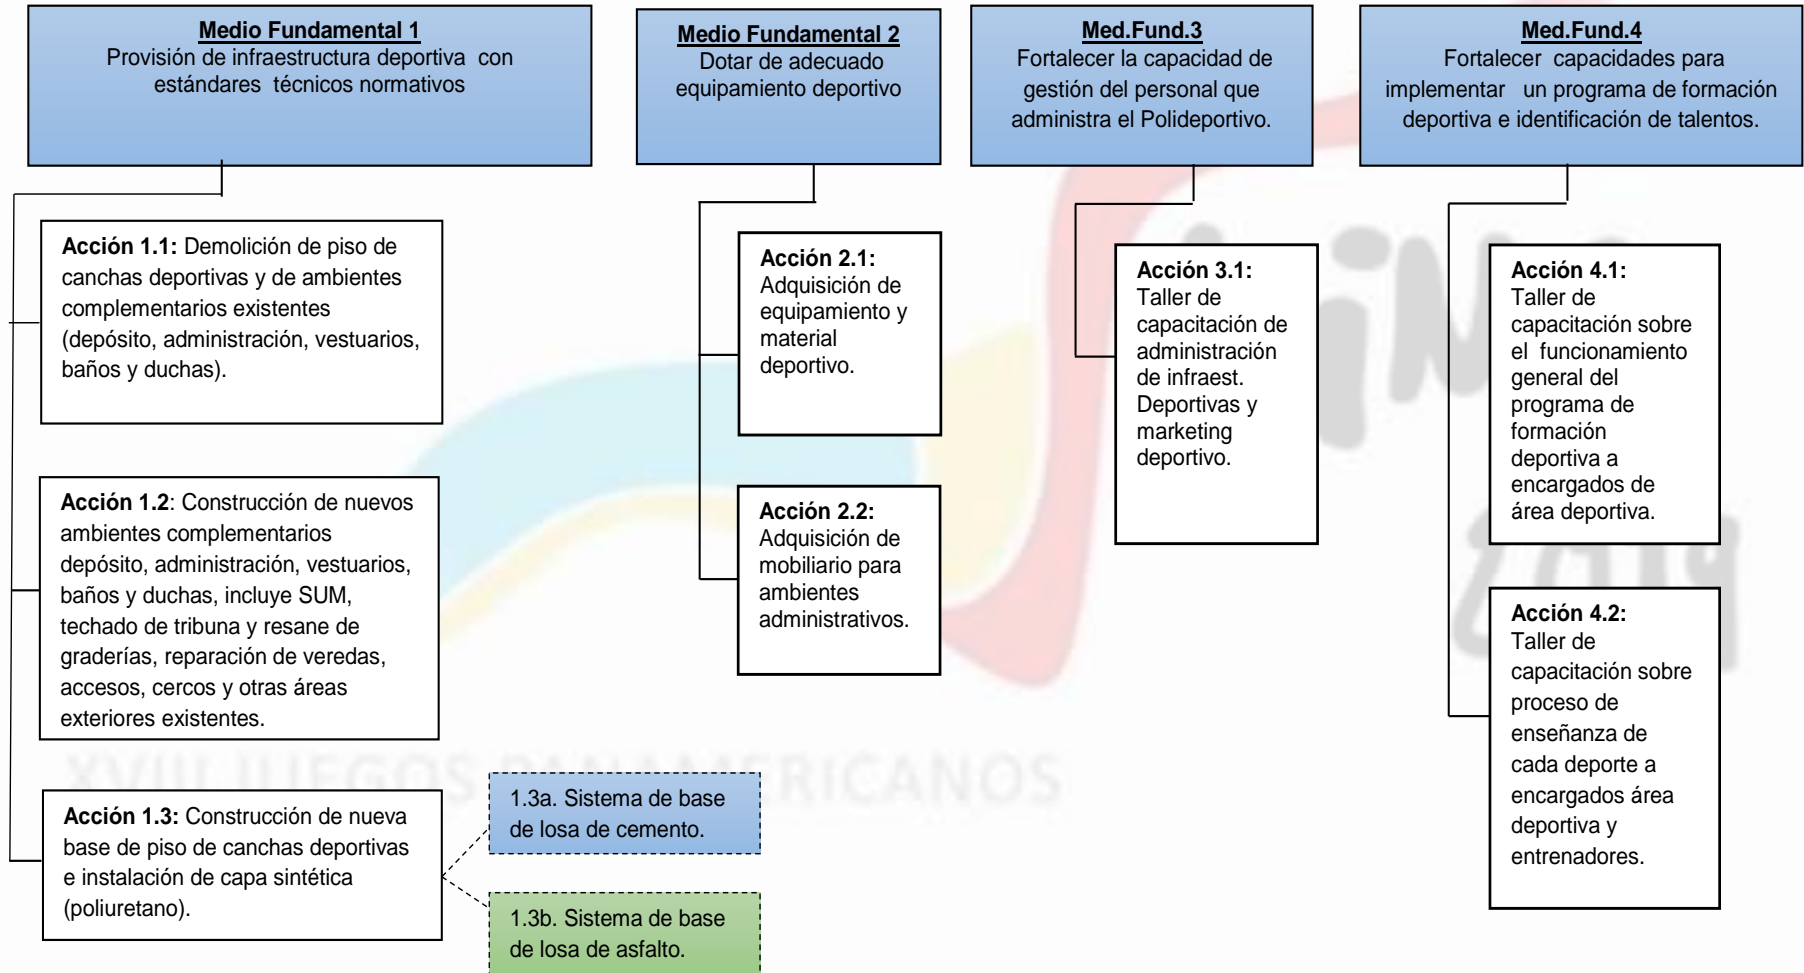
Medio Fundamental 1
Provisión de infraestructura deportiva con estándares técnicos normativos

Acción 1.1: Demolición de piso de canchas deportivas y de ambientes complementarios existentes (depósito, administración, vestuarios, baños y duchas).

Acción 1.2: Construcción de nuevos ambientes complementarios depósito, administración, vestuarios, baños y duchas, incluye SUM, techado de tribuna y resane de graderías, reparación de veredas, accesos, cercos y otras áreas exteriores existentes.

Acción 1.3: Construcción de nueva base de piso de canchas deportivas e instalación de capa sintética (poliuretano).

1.3a. Sistema de base de losa de cemento.

1.3b. Sistema de base de losa de asfalto.

Medio Fundamental 2
Dotar de adecuado equipamiento deportivo

Acción 2.1: Adquisición de equipamiento y material deportivo.

Acción 2.2: Adquisición de mobiliario para ambientes administrativos.

Med.Fund.3
Fortalecer la capacidad de gestión del personal que administra el Polideportivo.

Acción 3.1: Taller de capacitación de administración de infraest. Deportivas y marketing deportivo.

Med.Fund.4
Fortalecer capacidades para implementar un programa de formación deportiva e identificación de talentos.

Acción 4.1: Taller de capacitación sobre el funcionamiento general del programa de formación deportiva a encargados de área deportiva.

Acción 4.2: Taller de capacitación sobre proceso de enseñanza de cada deporte a encargados área deportiva y entrenadores.

XVIII JUEGOS PANAMERICANOS